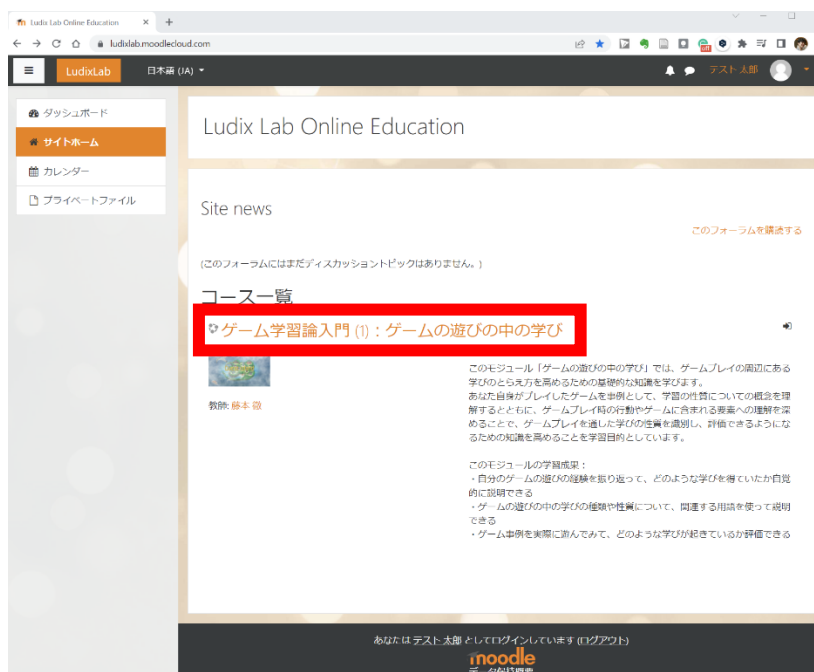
Ludix Lab Online Education ×  +

ludixlab.moodlecloud.com

LudixLab  日本語 (JA)  テスト 太郎

ダッシュボード
サイトホーム
カレンダー
プライベートファイル

Ludix Lab Online Education

Site news

このフォーラムを購読する

(このフォーラムにはまだディスカッショントピックはありません。)

コース一覧

ゲーム学習論入門 (1)：ゲームの遊びの中の学び

教師: 藤本 徹

このモジュール「ゲームの遊びの中の学び」では、ゲームプレイの周辺にある学びのとらえ方を高めるための基礎的な知識を学びます。
あなた自身がプレイしたゲームを事例として、学習の性質についての概念を理解するとともに、ゲームプレイ時の行動やゲームに含まれる要素への理解を深めることで、ゲームプレイを通した学びの性質を識別し、評価できるようになるための知識を高めることを学習目的としています。

このモジュールの学習成果：
・自分のゲームの遊びの経験を振り返って、どのような学びを得ていたか自覚的に説明できる
・ゲームの遊びの中の学びの種類や性質について、関連する用語を使って説明できる
・ゲーム事例を実際に遊んでみて、どのような学びが起きているか評価できる

あなたは テスト 太郎 としてログインしています (ログアウト)
moodle
データ保持概要